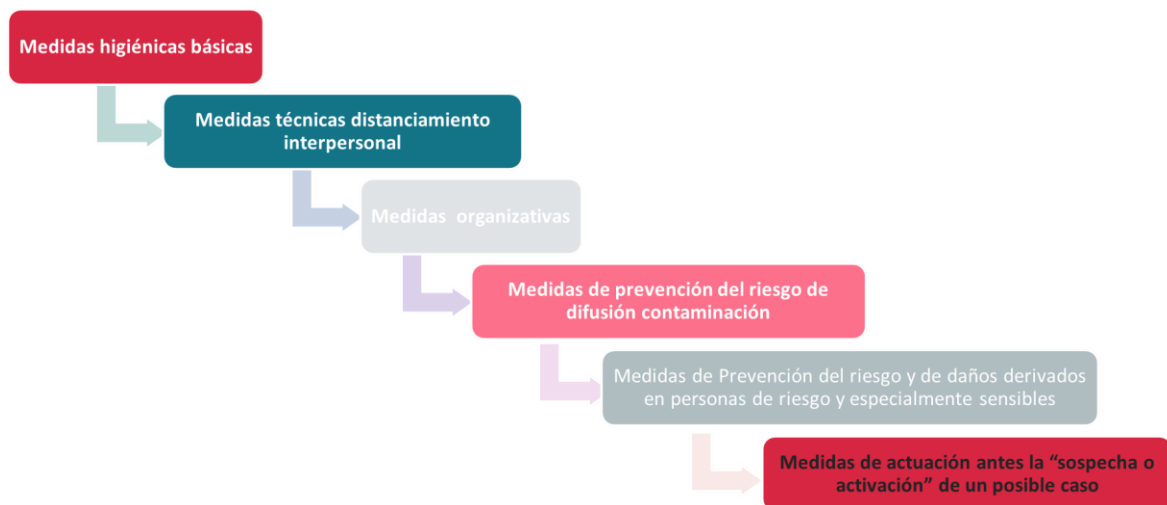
Medidas higiénicas básicas

Medidas técnicas distanciamiento interpersonal

Medidas organizativas

Medidas de prevención del riesgo de difusión contaminación

Medidas de Prevención del riesgo y de daños derivados en personas de riesgo y especialmente sensibles

Medidas de actuación antes la “sospecha o activación” de un posible caso